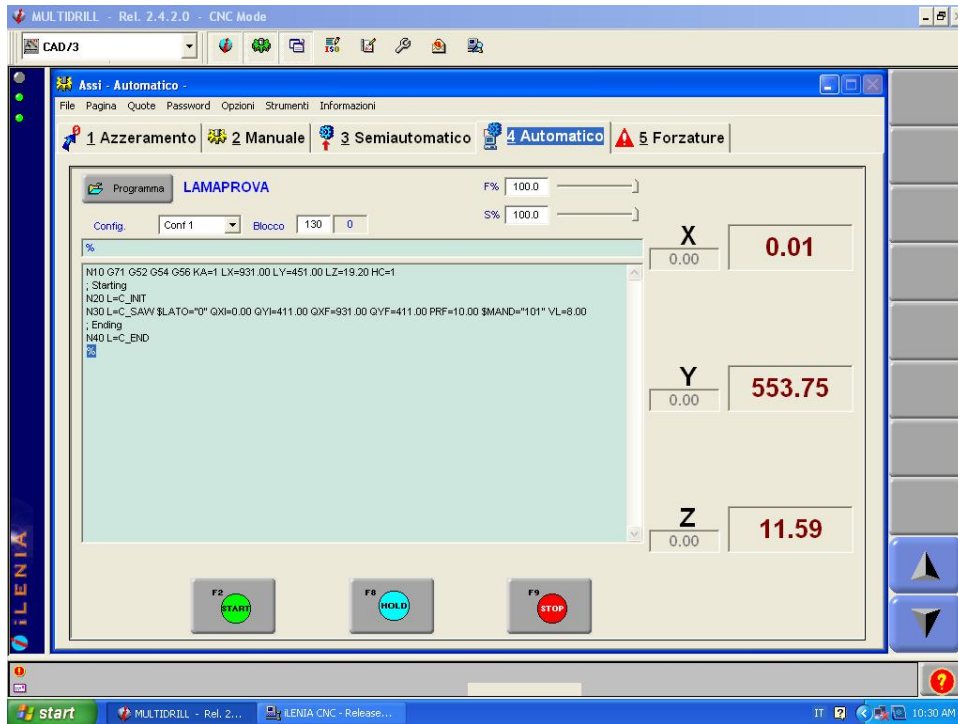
MULTIDRILL - Rel. 2.4.2.0 - CNC Mode

CAD/3

Assi - Automatico -

File Pagina Quote Password Opzioni Strumenti Informazioni

1 Azzeramento 2 Manuale 3 Semiautomatico 4 Automatico 5 Forzature

Programma LAMAPROVA

F% 100.0

S% 100.0

Config. Conf 1 Blocco 130 0

%

N10 G71 G52 G54 G56 KA=1 LX=931.00 LY=451.00 LZ=19.20 HC=1
; Starting
N20 L=C_INIT
N30 L=C_SAW $LATO="0" QXI=0.00 QYI=411.00 QXF=931.00 QYF=411.00 PRF=10.00 $MAND="101" VL=8.00
; Ending
N40 L=C_END
%

X 0.00 0.01

Y 0.00 553.75

Z 0.00 11.59

F2 START

F8 HOLD

F9 STOP

iLENIA

start MULTIDRILL - Rel. 2... iLENIA CNC - Release...

IT 10:30 AM